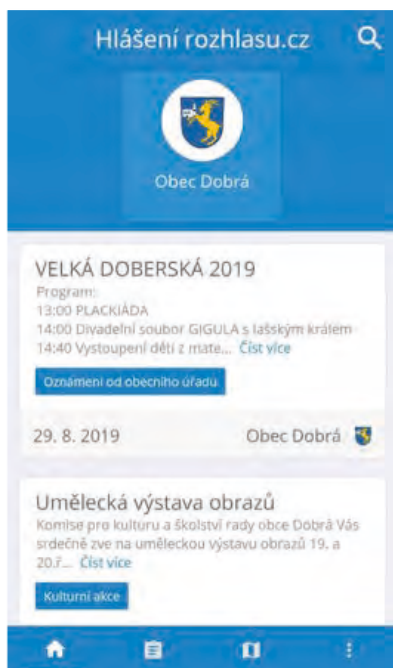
Hlášení rozhlasu.cz

Obec Dobrá

VELKÁ DOBERSKÁ 2019

Program:
13:00 PLACKIÁDA
14:00 Divadelní soubor GIGULA s lašským králem
14:40 Vystoupení dětí z mate... Číst více

Oznámení od obecního úřadu

29. 8. 2019

Obec Dobrá

Umělecká výstava obrazů

Komise pro kulturu a školství rady obce Dobrá Vás srdečně zve na uměleckou výstavu obrazů 19. a 20.ř... Číst více

Kulturní akce